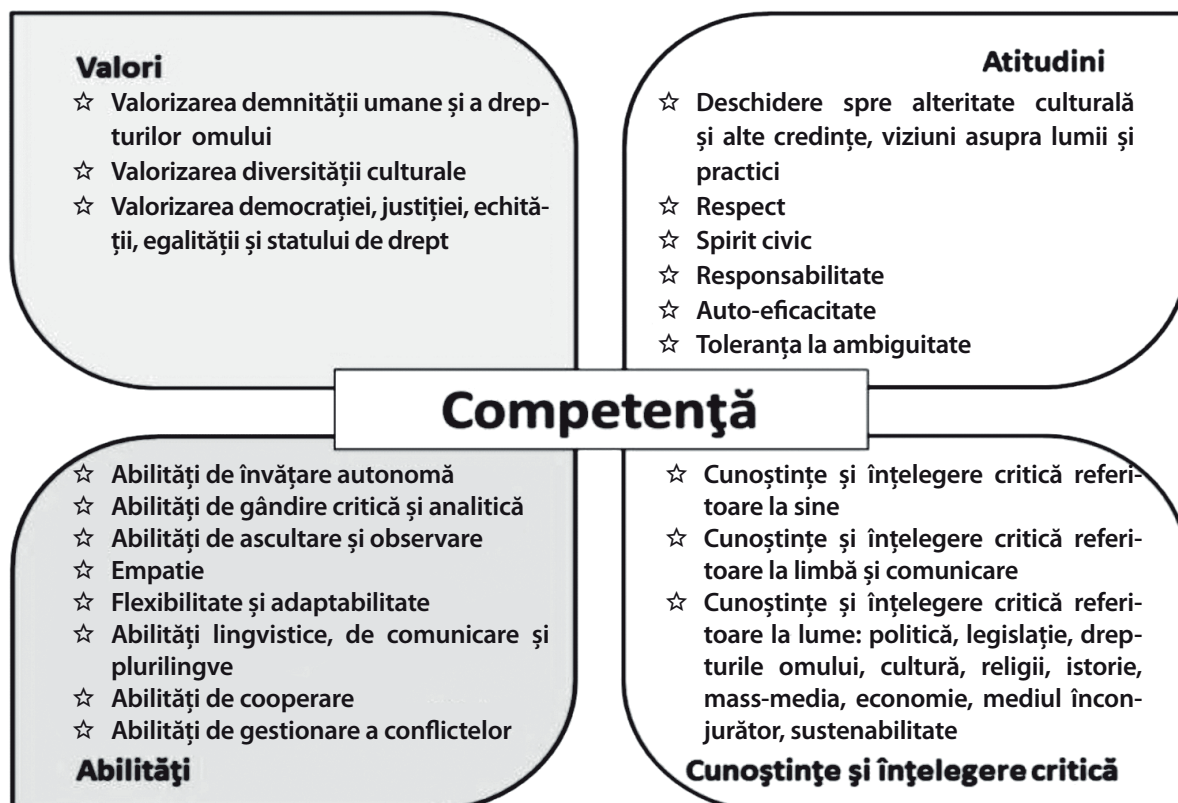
Valori

☆ Valorizarea demnității umane și a drepturilor omului
☆ Valorizarea diversității culturale
☆ Valorizarea democrației, justiției, echității, egalității și statului de drept

Atitudini

☆ Deschidere spre alteritate culturală și alte credințe, viziuni asupra lumii și practici
☆ Respect
☆ Spirit civic
☆ Responsabilitate
☆ Auto-eficacitate
☆ Toleranța la ambiguitate

Competenţă

☆ Abilități de învățare autonomă
☆ Abilități de gândire critică și analitică
☆ Abilități de ascultare și observare
☆ Empatie
☆ Flexibilitate și adaptabilitate
☆ Abilități lingvistice, de comunicare și plurilingve
☆ Abilități de cooperare
☆ Abilități de gestionare a conflictelor

Abilităţi

☆ Cunoștințe și înțelegere critică referitoare la sine
☆ Cunoștințe și înțelegere critică referitoare la limbă și comunicare
☆ Cunoștințe și înțelegere critică referitoare la lume: politică, legislație, drepturile omului, cultură, religii, istorie, mass-media, economie, mediul înconjurător, sustenabilitate

Cunoştinţe şi înţelegere critică